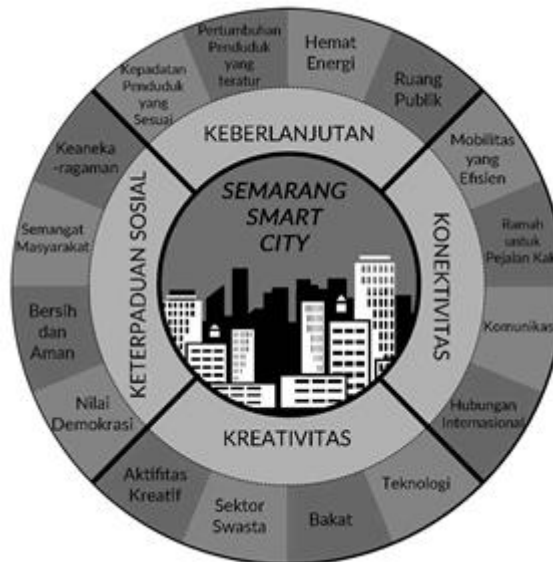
SEMARANG SMART CITY

KEBERLANJUTAN

Kepadatan Penduduk yang Sesuai

Pertumbuhan Penduduk yang teratur

Hemat Energi

Ruang Publik

KONEKTIVITAS

Mobilitas yang Efisien

Ramah untuk Pejalan Kak

Komunikas

Hubungan Internasional

KREATIVITAS

Teknologi

Bakat

Sektor Swasta

Aktifitas Kreatif

KETERPADUAN SOSIAL

Nilai Demokrasi

Bersih dan Aman

Semangat Masyarakat

Keaneka -ragaman